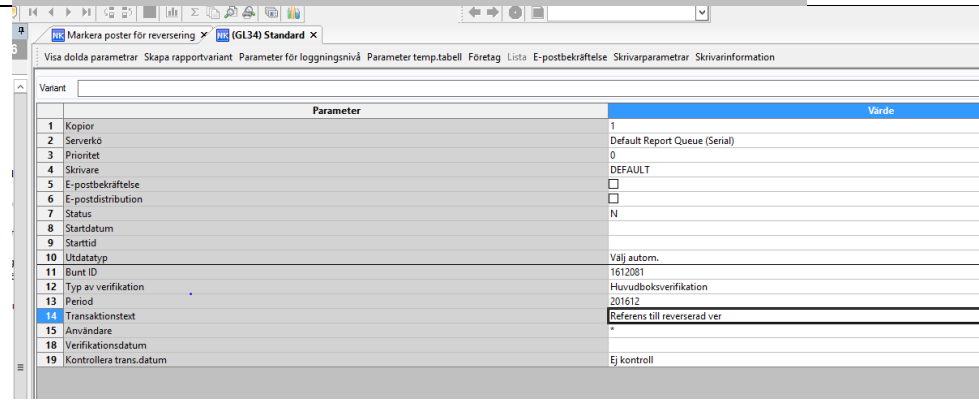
NK Markera poster för reversering ✕ NK (GL34) Standard ✕

Visa dolda parametrar Skapa rapportvariant Parameter för loggningsnivå Parameter temp.tabell Företag Lista E-postbekräftelse Skrivarparametrar Skrivarinformation

Variant

| | Parameter | Värde |
|---|---|---|
| 1 | Kopior | 1 |
| 2 | Serverkö | Default Report Queue (Serial) |
| 3 | Prioritet | 0 |
| 4 | Skrivare | DEFAULT |
| 5 | E-postbekräftelse | ☐ |
| 6 | E-postdistribution | ☐ |
| 7 | Status | N |
| 8 | Startdatum | |
| 9 | Starttid | |
| 10 | Utdatatyp | Välj autom. |
| 11 | Bunt ID | 1612081 |
| 12 | Typ av verifikation | Huvudboksverifikation |
| 13 | Period | 201612 |
| 14 | Transaktionstext | Referens till reverserad ver |
| 15 | Användare | * |
| 18 | Verifikationsdatum | |
| 19 | Kontrollera trans.datum | Ej kontroll |